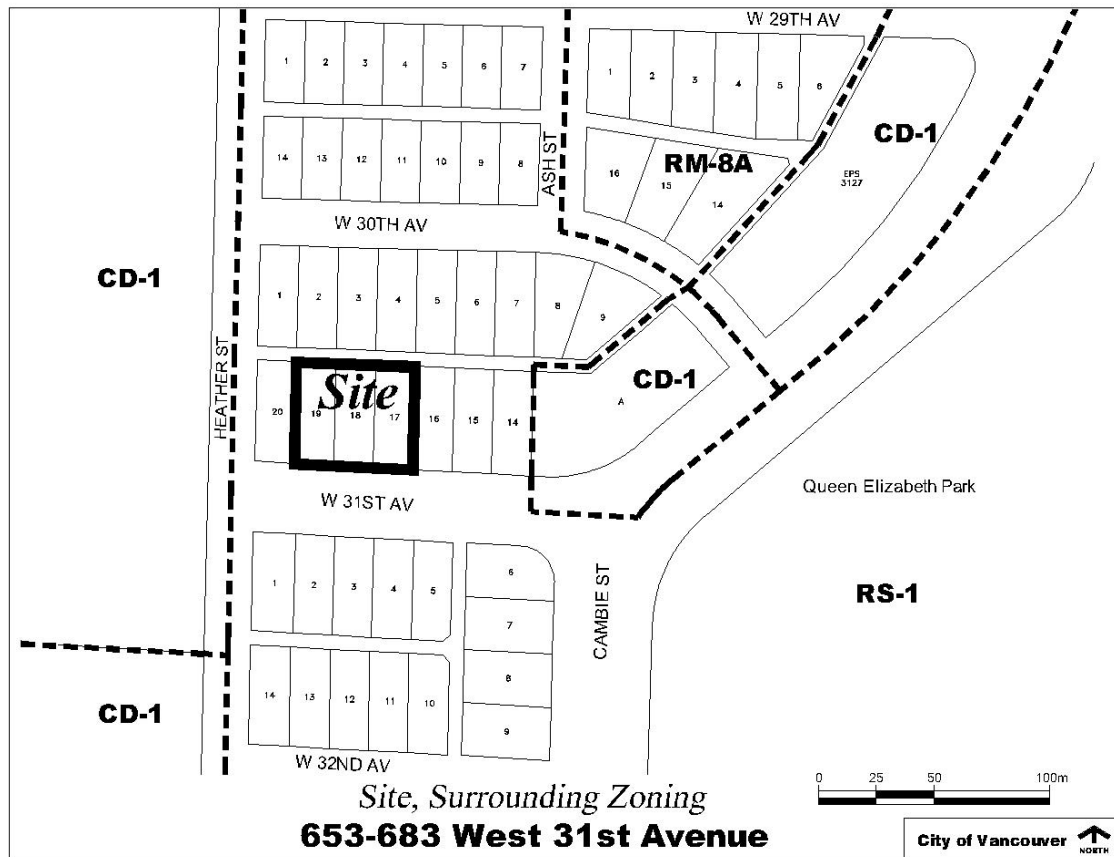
W 29TH AV

1 2 3 4 5 6 7

1 2 3 4 5 6

14 13 12 11 10 9 8

ASH ST

16 15 14

RM-8A

CD-1

EPS 3127

W 30TH AV

CD-1

1 2 3 4 5 6 7 8 9

HEATHER ST

Site

20 19 18 17 16 15 14

CD-1

A

W 31ST AV

Queen Elizabeth Park

1 2 3 4 5

6

7

8

9

CAMBIE ST

RS-1

14 13 12 11 10

CD-1

W 32ND AV

0 25 50 100m

Site, Surrounding Zoning

653-683 West 31st Avenue

City of Vancouver NORTH